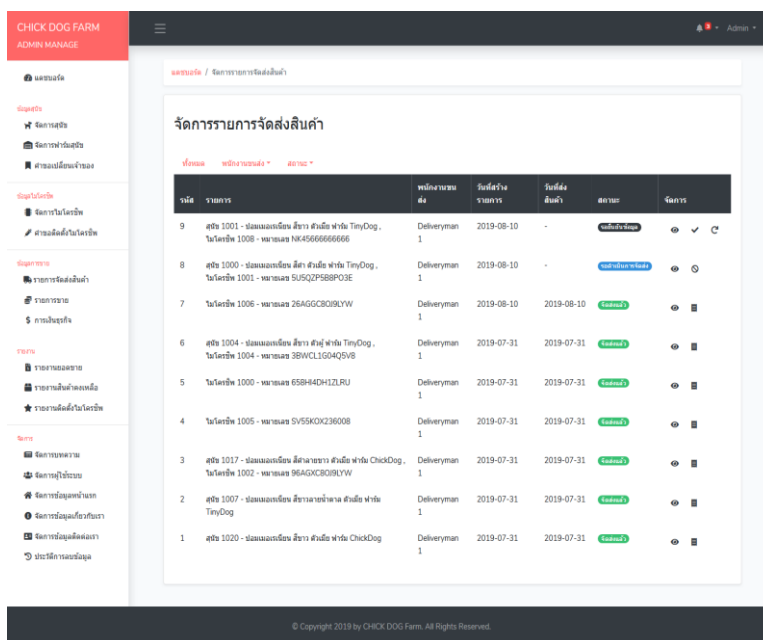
CHICK DOG FARM
ADMIN MANAGE

แดชบอร์ด

ข้อมูลสุนัข
จัดการสุนัข
จัดการฟาร์มสุนัข
ค่าเปลี่ยนเจ้าของ

ข้อมูลไมโครชิพ
จัดการไมโครชิพ
ค่าฝังไมโครชิพ

ข้อมูลการขาย
รายการจัดส่งสินค้า
รายการขาย
การเงินธุรกิจ

รายงาน
รายงานยอดขาย
รายงานสินค้าคงเหลือ
รายงานติดตั้งไมโครชิพ

จัดการ
จัดการบทความ
จัดการผู้ใช้ระบบ
จัดการข้อมูลหน้าแรก
จัดการข้อมูลเกี่ยวกับเรา
จัดการข้อมูลติดต่อเรา
ประวัติการลบข้อมูล

Admin

แดชบอร์ด / จัดการรายการจัดส่งสินค้า

จัดการรายการจัดส่งสินค้า

ทั้งหมด พนักงานขนส่ง สถานะ

| รหัส | รายการ | พนักงานขนส่ง | วันที่สร้างรายการ | วันที่ส่งสินค้า | สถานะ | จัดการ |
|---|---|---|---|---|---|---|
| 9 | สุนัข 1001 - ปอมเมอเรเนียน สีขาว ตัวเมีย ฟาร์ม TinyDog , ไมโครชิพ 1008 - หมายเลข NK45666666666 | Deliveryman 1 | 2019-08-10 | - | รอยืนยันข้อมูล | |
| 8 | สุนัข 1000 - ปอมเมอเรเนียน สีดำ ตัวเมีย ฟาร์ม TinyDog , ไมโครชิพ 1001 - หมายเลข 5U5QZP5B8PO3E | Deliveryman 1 | 2019-08-10 | - | รอดำเนินการจัดส่ง | |
| 7 | ไมโครชิพ 1006 - หมายเลข 26AGGC8OJ9LYW | Deliveryman 1 | 2019-08-10 | 2019-08-10 | จัดส่งแล้ว | |
| 6 | สุนัข 1004 - ปอมเมอเรเนียน สีขาว ตัวผู้ ฟาร์ม TinyDog , ไมโครชิพ 1004 - หมายเลข 3BWCL1G04Q5V8 | Deliveryman 1 | 2019-07-31 | 2019-07-31 | จัดส่งแล้ว | |
| 5 | ไมโครชิพ 1000 - หมายเลข 65BHI4DH1ZLRU | Deliveryman 1 | 2019-07-31 | 2019-07-31 | จัดส่งแล้ว | |
| 4 | ไมโครชิพ 1005 - หมายเลข SV55KOX236008 | Deliveryman 1 | 2019-07-31 | 2019-07-31 | จัดส่งแล้ว | |
| 3 | สุนัข 1017 - ปอมเมอเรเนียน สีลายขาว ตัวเมีย ฟาร์ม ChickDog , ไมโครชิพ 1002 - หมายเลข 96AGXC8OJ9LYW | Deliveryman 1 | 2019-07-31 | 2019-07-31 | จัดส่งแล้ว | |
| 2 | สุนัข 1007 - ปอมเมอเรเนียน สีขาวลายน้ำตาล ตัวเมีย ฟาร์ม TinyDog | Deliveryman 1 | 2019-07-31 | 2019-07-31 | จัดส่งแล้ว | |
| 1 | สุนัข 1020 - ปอมเมอเรเนียน สีขาว ตัวเมีย ฟาร์ม ChickDog | Deliveryman 1 | 2019-07-31 | 2019-07-31 | จัดส่งแล้ว | |

© Copyright 2019 by CHICK DOG Farm. All Rights Reserved.